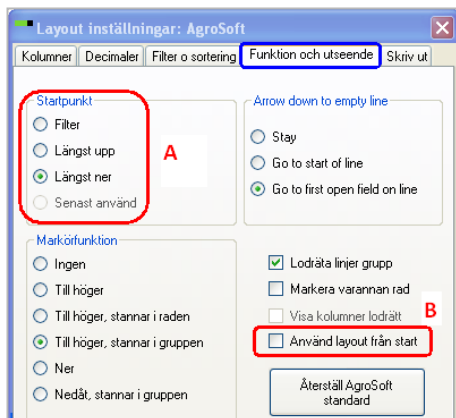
Layout inställningar: AgroSoft

Kolumner | Decimaler | Filter o sortering | Funktion och utseende | Skriv ut

Startpunkt
Filter
Längst upp
Längst ner
Senast använd

A

Arrow down to empty line
Stay
Go to start of line
Go to first open field on line

Markörfunktion
Ingen
Till höger
Till höger, stannar i raden
Till höger, stannar i gruppen
Ner
Nedåt, stannar i gruppen

Lodräta linjer grupp
Markera varannan rad
Visa kolumner lodrätt

B

Använd layout från start

Återställ AgroSoft standard